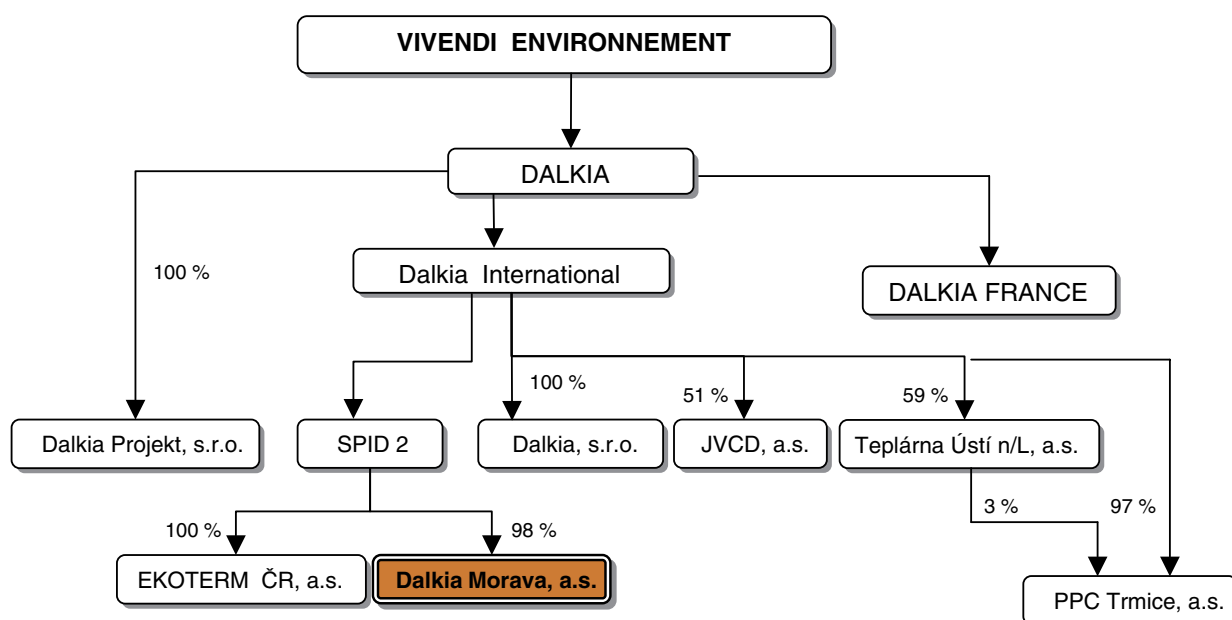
VIVENDI ENVIRONNEMENT

DALKIA

100 %

Dalkia International

DALKIA FRANCE

100 %

51 %

59 %

Dalkia Projekt, s.r.o.

SPID 2

Dalkia, s.r.o.

JVCD, a.s.

Teplárna Ústí n/L, a.s.

100 %

98 %

3 %

97 %

EKOTERM ČR, a.s.

Dalkia Morava, a.s.

PPC Trmice, a.s.